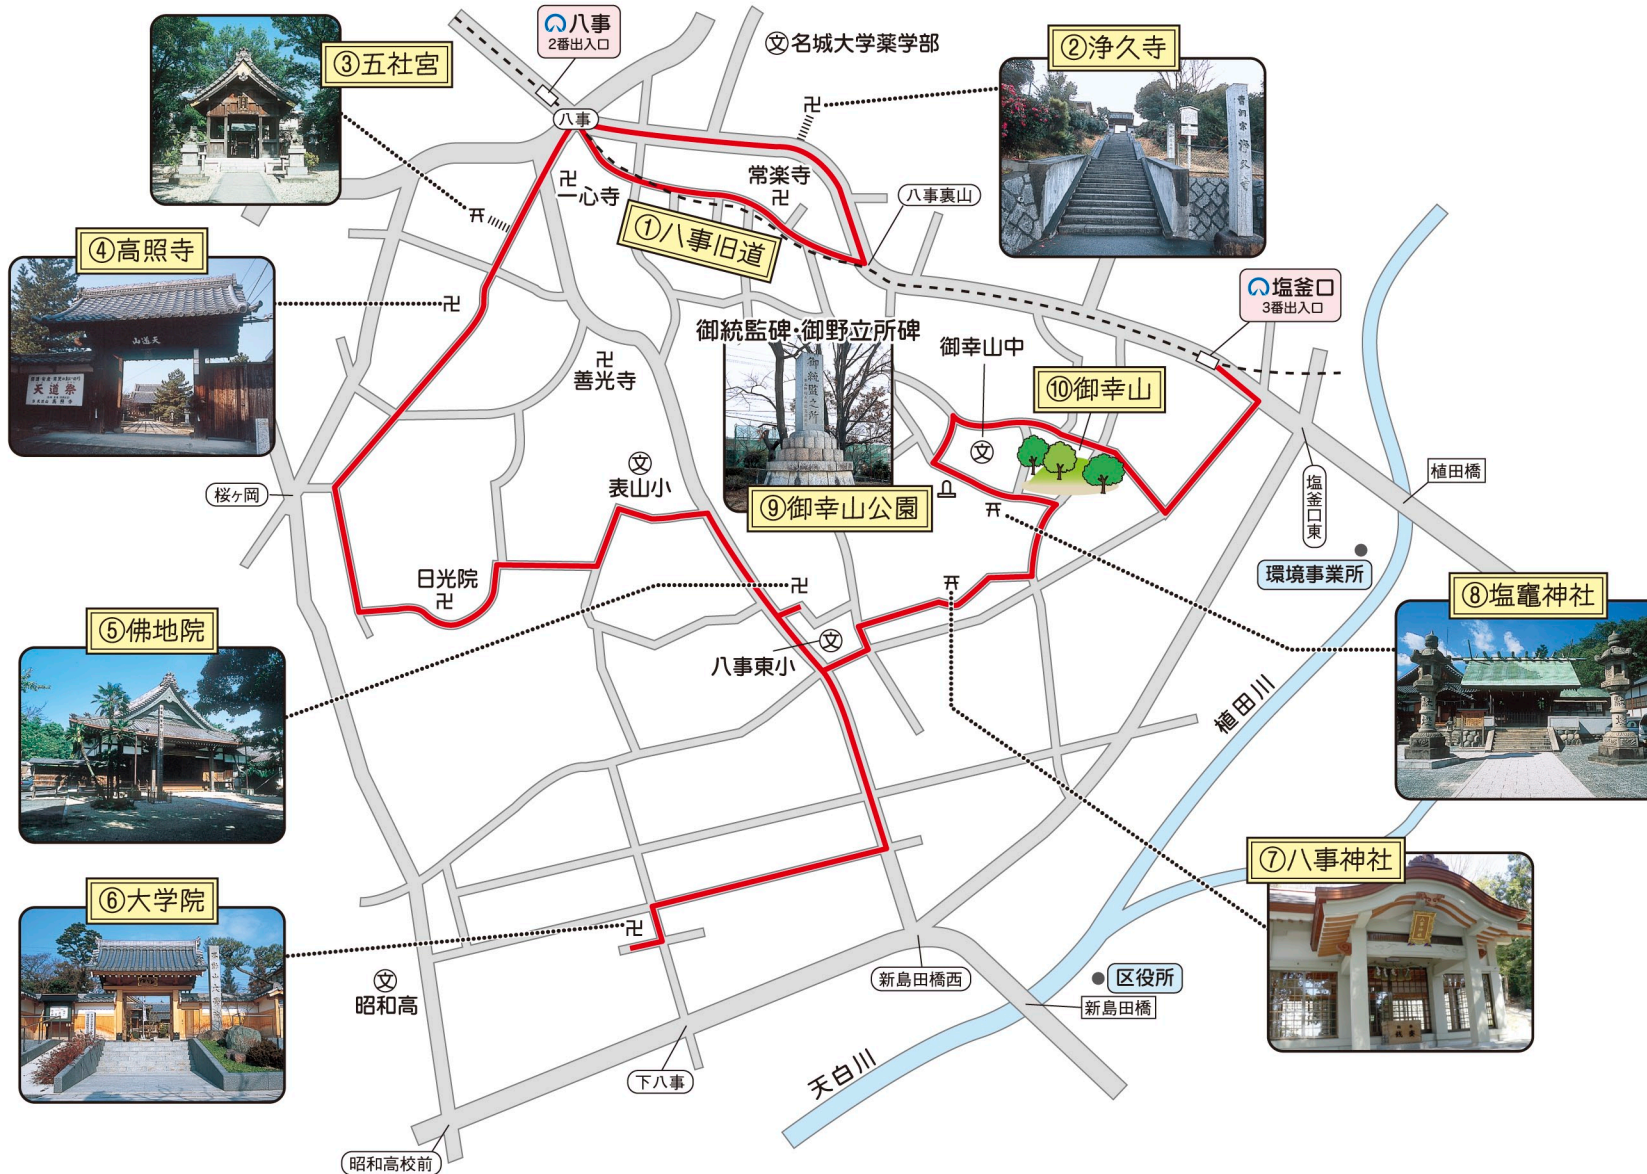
③五社宮

八事
2番出入口

文 名城大学薬学部

②浄久寺

八事

卍
一心寺

常楽寺
卍

八事裏山

①八事旧道

④高照寺

卍

塩釜口
3番出入口

御統監碑・御野立所碑

御幸山中

卍
善光寺

⑩御幸山

文

文
表山小

⑨御幸山公園

桜ヶ岡

植田橋

塩釜口東

日光院
卍

環境事業所

卍

⑧塩竈神社

⑤佛地院

文
八事東小

植田川

⑦八事神社

⑥大学院

卍

文
昭和高

新島田橋西

区役所

新島田橋

天白川

下八事

昭和高校前